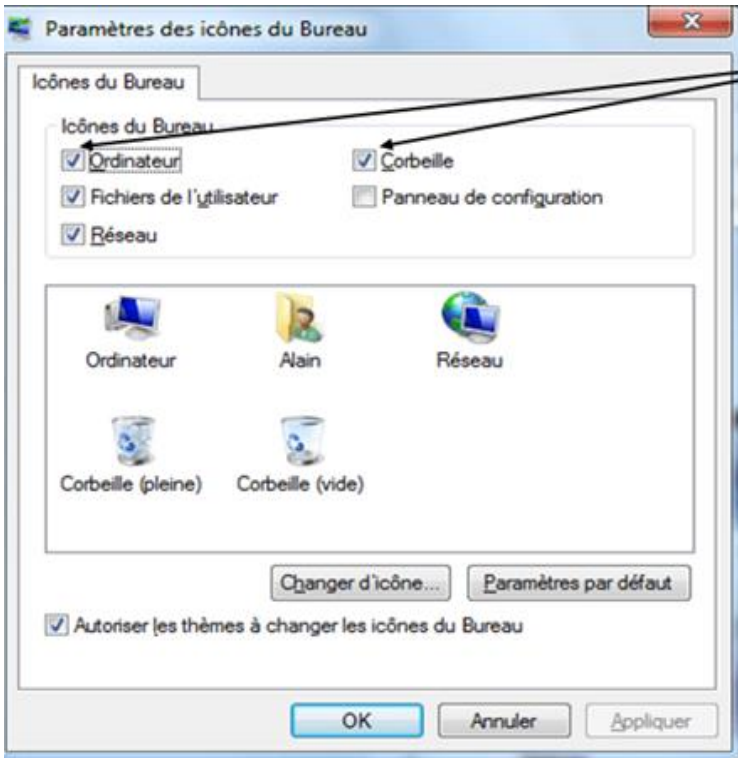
Paramètres des icônes du Bureau

Icônes du Bureau

Icônes du Bureau

Ordinateur

Corbeille

Fichiers de l'utilisateur

Panneau de configuration

Réseau

Ordinateur

Alain

Réseau

Corbeille (pleine)

Corbeille (vide)

Changer d'icône...

Paramètres par défaut

Autoriser les thèmes à changer les icônes du Bureau

OK

Annuler

Appliquer